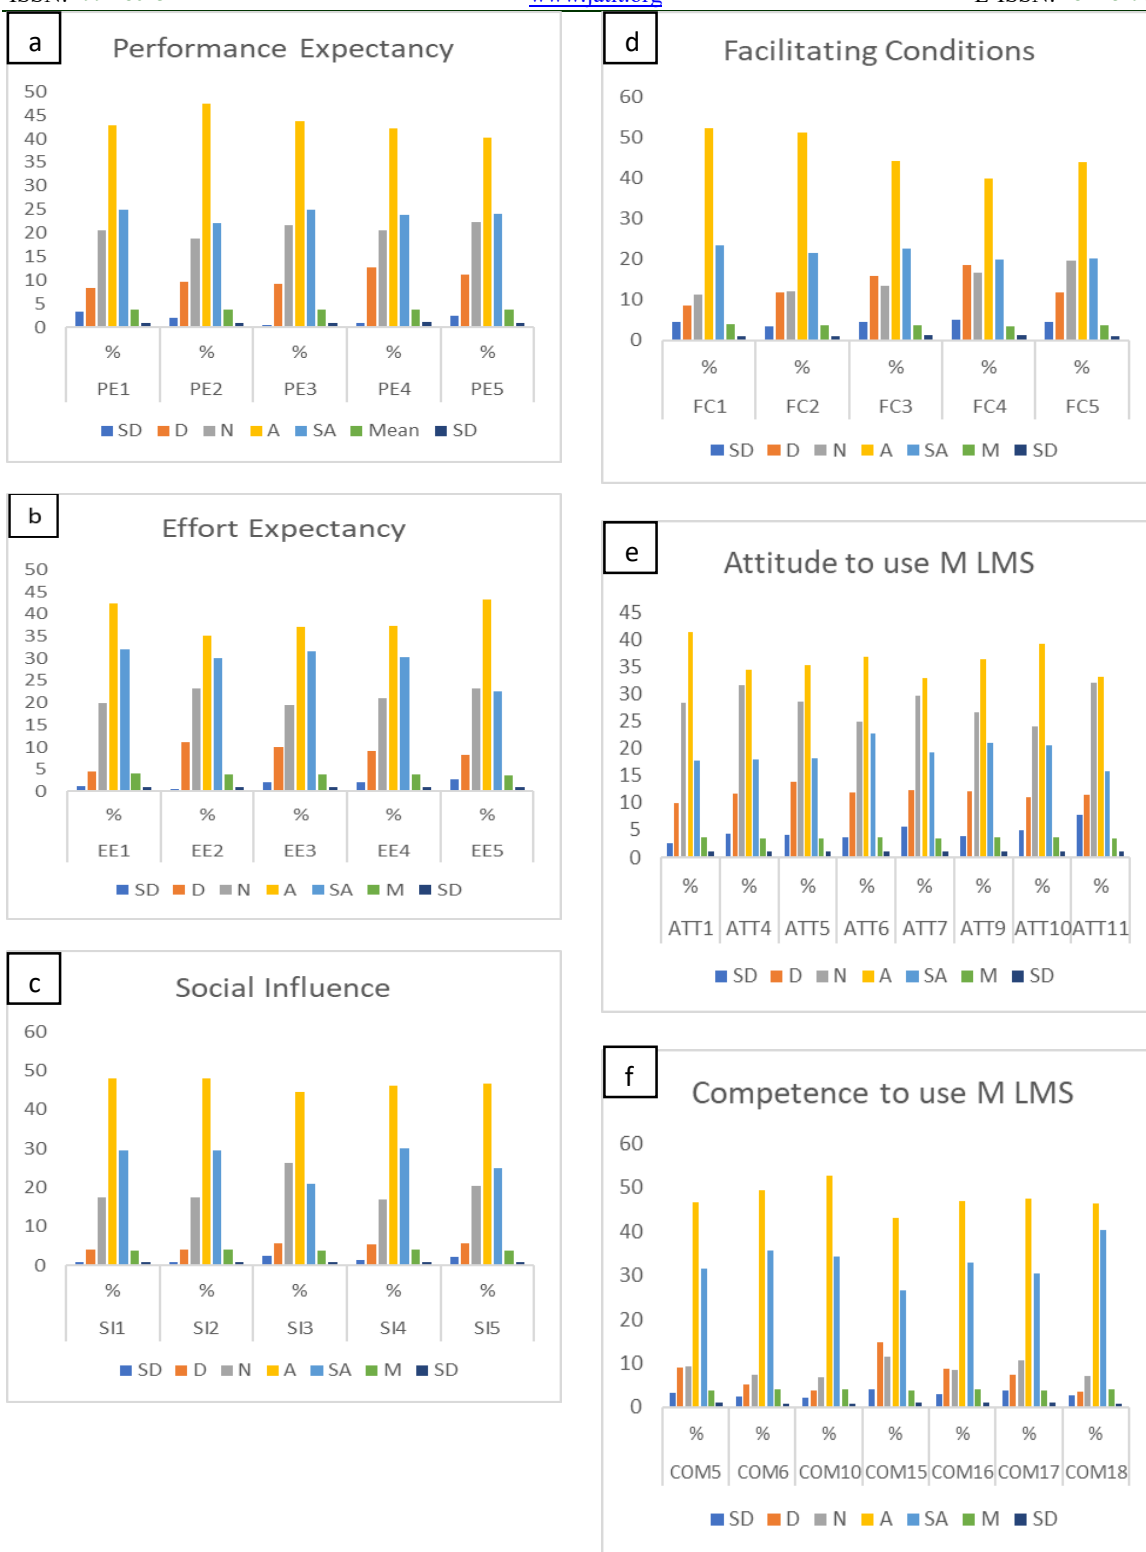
a

Performance Expectancy

50 45 40 35 30 25 20 15 10 5 0

% % % % %
PE1 PE2 PE3 PE4 PE5

SD D N A SA Mean SD

d

Facilitating Conditions

60 50 40 30 20 10 0

% % % % %
FC1 FC2 FC3 FC4 FC5

SD D N A SA M SD

b

Effort Expectancy

50 45 40 35 30 25 20 15 10 5 0

% % % % %
EE1 EE2 EE3 EE4 EE5

SD D N A SA M SD

e

Attitude to use M LMS

45 40 35 30 25 20 15 10 5 0

% % % % % % % %
ATT1 ATT4 ATT5 ATT6 ATT7 ATT9 ATT10 ATT11

SD D N A SA M SD

c

Social Influence

60 50 40 30 20 10 0

% % % % %
SI1 SI2 SI3 SI4 SI5

SD D N A SA M SD

f

Competence to use M LMS

60 50 40 30 20 10 0

% % % % % % %
COM5 COM6 COM10 COM15 COM16 COM17 COM18

SD D N A SA M SD